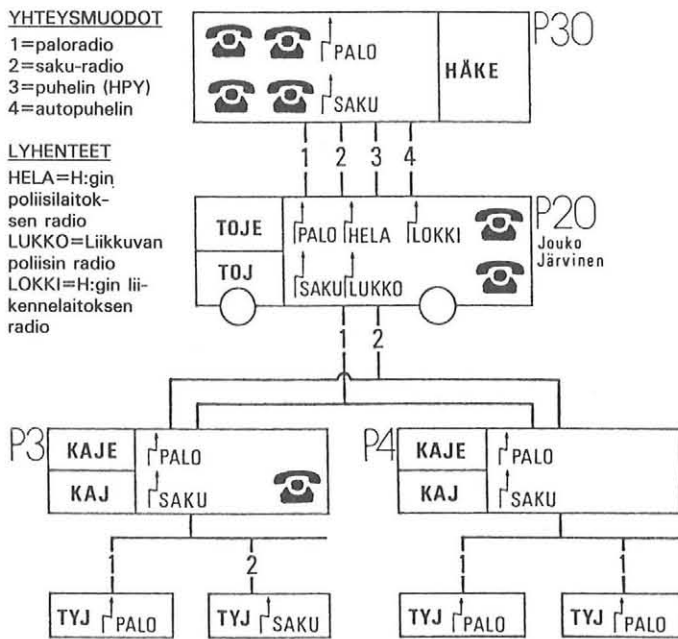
YHTEYSMUODOT
1=paloradio
2=saku-radio
3=puhelin (HPY)
4=autopuhelin

LYHENTEET
HELA=H:gin poliisilaitoksen radio
LUKKO=Liikkuvan poliisin radio
LOKKI=H:gin liikennelaitoksen radio

P30
PALO
SAKU
HÄKE

1 2 3 4

P20
Jouko Järvinen
TOJE
TOJ
PALO HELA LOKKI
SAKU LUKKO

1 2

P3
KAJE
KAJ
PALO
SAKU

P4
KAJE
KAJ
PALO
SAKU

1 2 1 1

TYJ PALO
TYJ SAKU
TYJ PALO
TYJ PALO